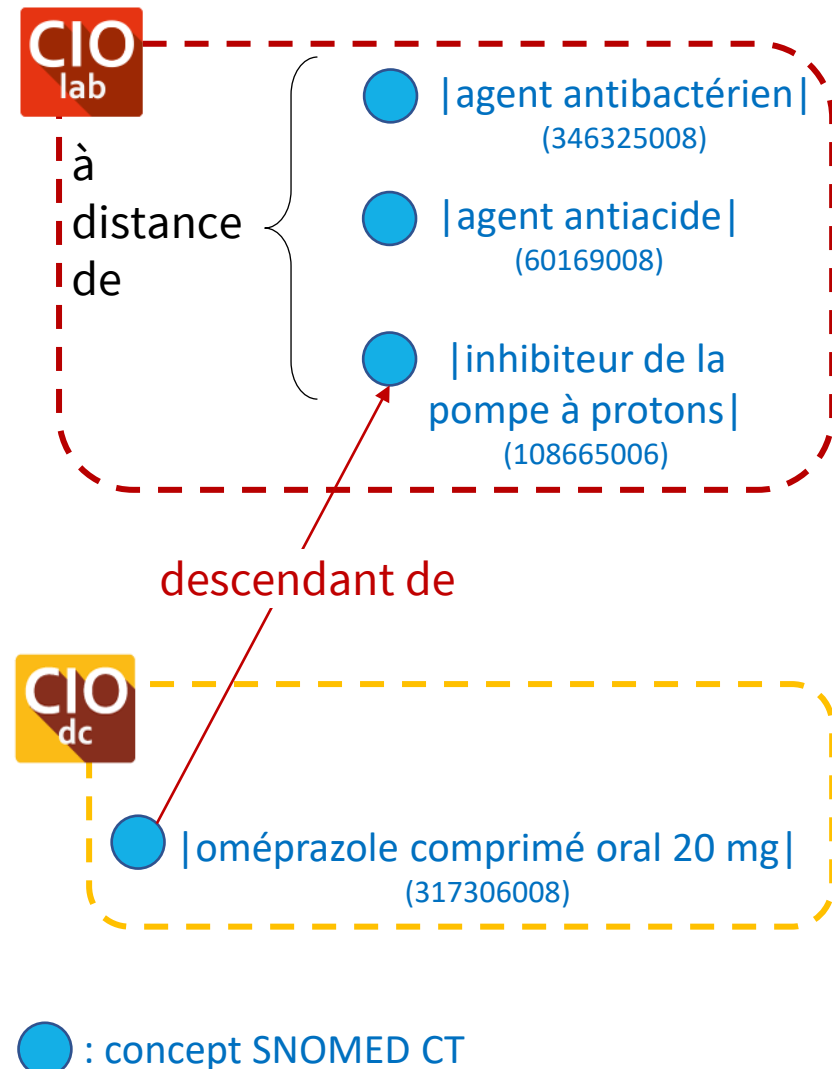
CIO
lab

à distance de

|agent antibactérien|
(346325008)

|agent antiacide|
(60169008)

|inhibiteur de la pompe à protons|
(108665006)

descendant de

CIO
dc

|oméprazole comprimé oral 20 mg|
(317306008)

: concept SNOMED CT